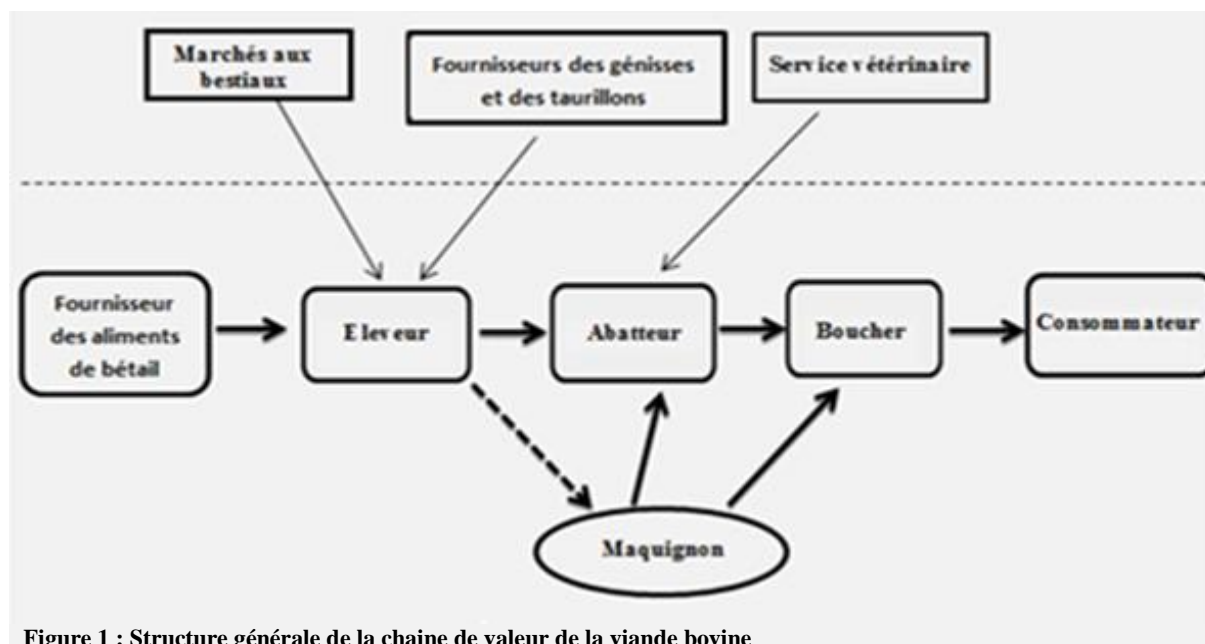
Marchés aux bestiaux

Fournisseurs des génisses et des taurillons

Service vétérinaire

Fournisseur des aliments de bétail

Eleveur

Abatteur

Boucher

Consommateur

Maquignon

Figure 1 : Structure générale de la chaine de valeur de la viande bovine